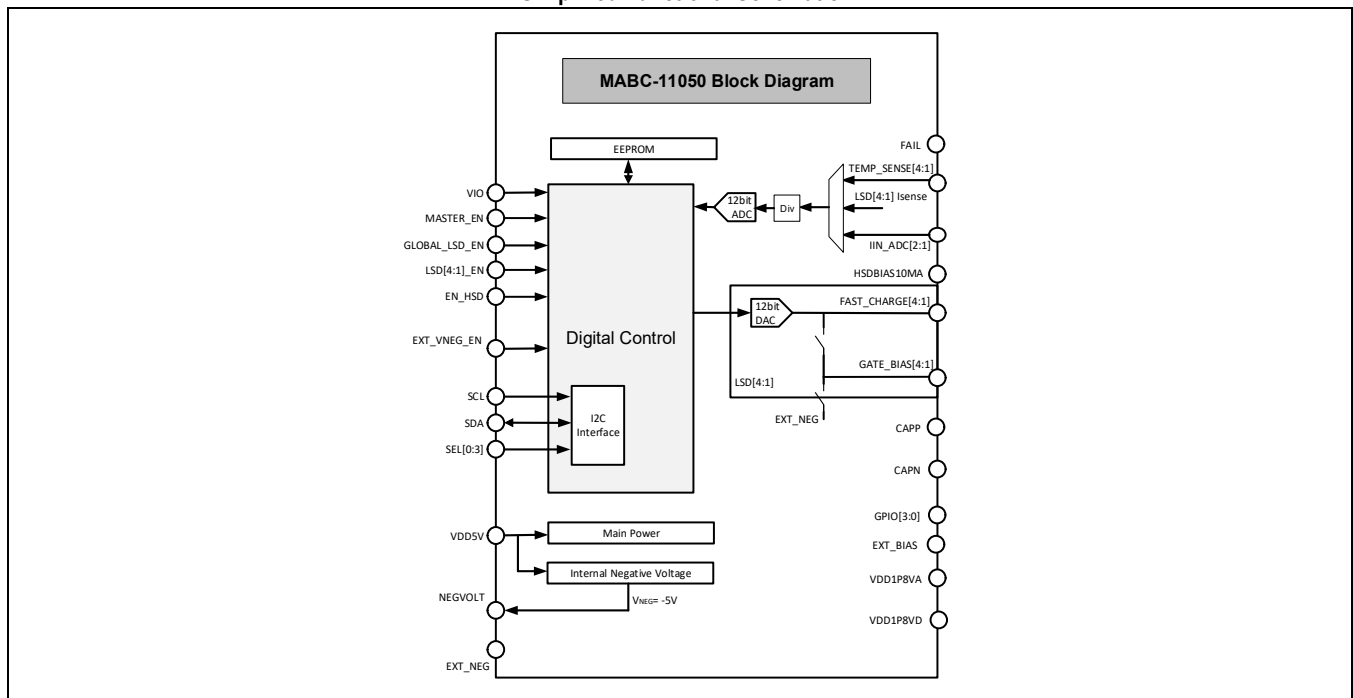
MABC-11050 Block Diagram

EEPROM

VIO
MASTER_EN
GLOBAL_LSD_EN
LSD[4:1]_EN
EN_HSD
EXT_VNEG_EN
SCL
SDA
SEL[0:3]

Digital Control

I2C Interface

12bit ADC
Div

FAIL
TEMP_SENSE[4:1]
LSD[4:1] Isense
IIN_ADC[2:1]
HSDBIAS10MA

12bit DAC
FAST_CHARGE[4:1]
GATE_BIAS[4:1]
LSD[4:1]
EXT_NEG

CAPP
CAPN
GPIO[3:0]
EXT_BIAS
VDD1P8VA
VDD1P8VD

VDD5V
Main Power
Internal Negative Voltage
NEGVOLT
$V_{NEG}$= -5V
EXT_NEG